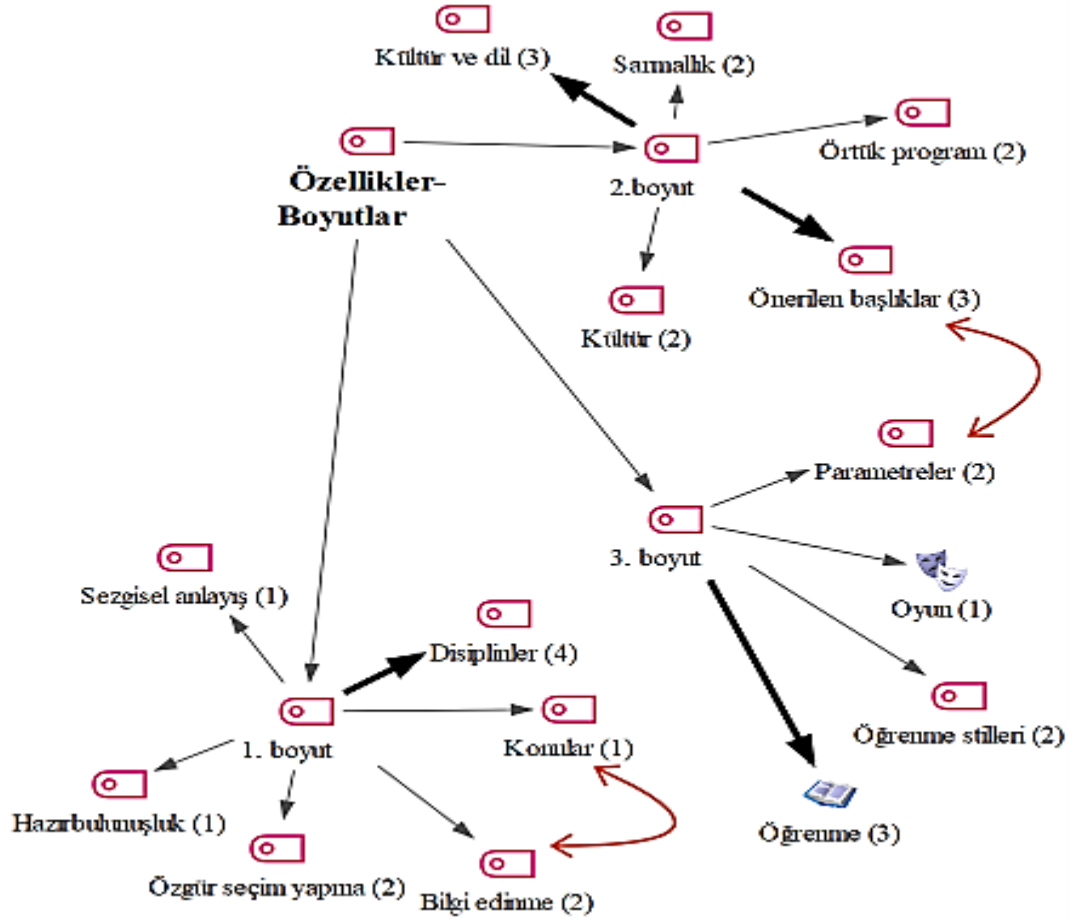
Kültür ve dil (3)

Sarmallık (2)

Özellikler-Boyutlar

2.boyut

Örtük program (2)

Önerilen başlıklar (3)

Kültür (2)

Parametreler (2)

3. boyut

Oyun (1)

Öğrenme stilleri (2)

Öğrenme (3)

Sezgisel anlayış (1)

Disiplinler (4)

1. boyut

Konular (1)

Hazırbulunuşluk (1)

Özgür seçim yapma (2)

Bilgi edinme (2)